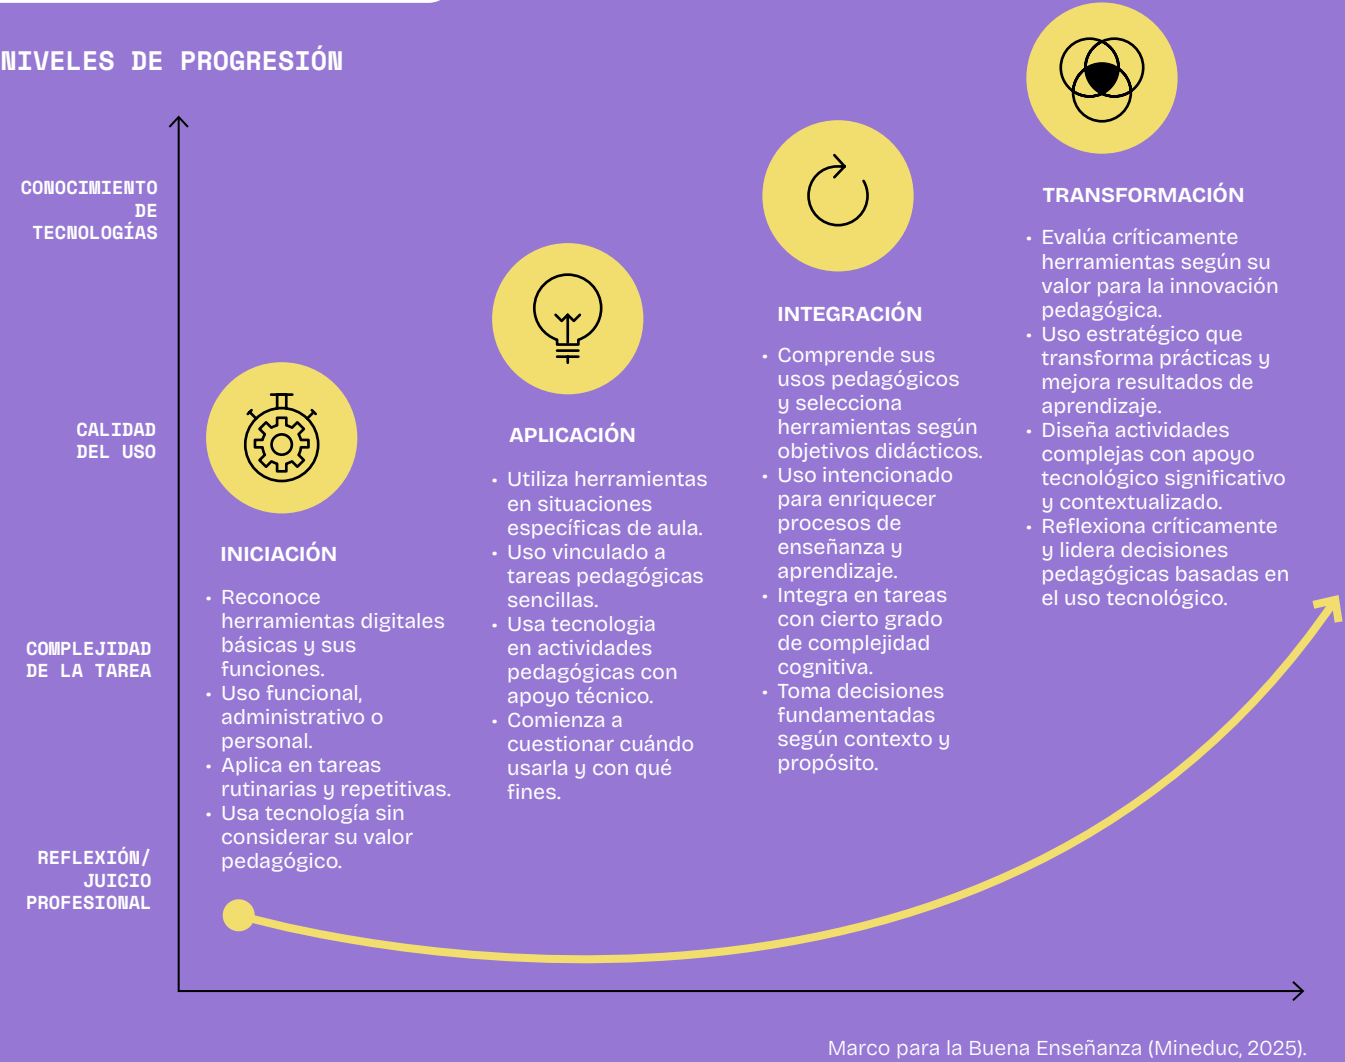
NIVELES DE PROGRESIÓN

CONOCIMIENTO DE TECNOLOGÍAS

CALIDAD DEL USO

COMPLEJIDAD DE LA TAREA

REFLEXIÓN/ JUICIO PROFESIONAL

INICIACIÓN

- Reconoce herramientas digitales básicas y sus funciones.
- Uso funcional, administrativo o personal.
- Aplica en tareas rutinarias y repetitivas.
- Usa tecnología sin considerar su valor pedagógico.

APLICACIÓN

- Utiliza herramientas en situaciones específicas de aula.
- Uso vinculado a tareas pedagógicas sencillas.
- Usa tecnología en actividades pedagógicas con apoyo técnico.
- Comienza a cuestionar cuándo usarla y con qué fines.

INTEGRACIÓN

- Comprende sus usos pedagógicos y selecciona herramientas según objetivos didácticos.
- Uso intencionado para enriquecer procesos de enseñanza y aprendizaje.
- Integra en tareas con cierto grado de complejidad cognitiva.
- Toma decisiones fundamentadas según contexto y propósito.

TRANSFORMACIÓN

- Evalúa críticamente herramientas según su valor para la innovación pedagógica.
- Uso estratégico que transforma prácticas y mejora resultados de aprendizaje.
- Diseña actividades complejas con apoyo tecnológico significativo y contextualizado.
- Reflexiona críticamente y lidera decisiones pedagógicas basadas en el uso tecnológico.

Marco para la Buena Enseñanza (Mineduc, 2025).